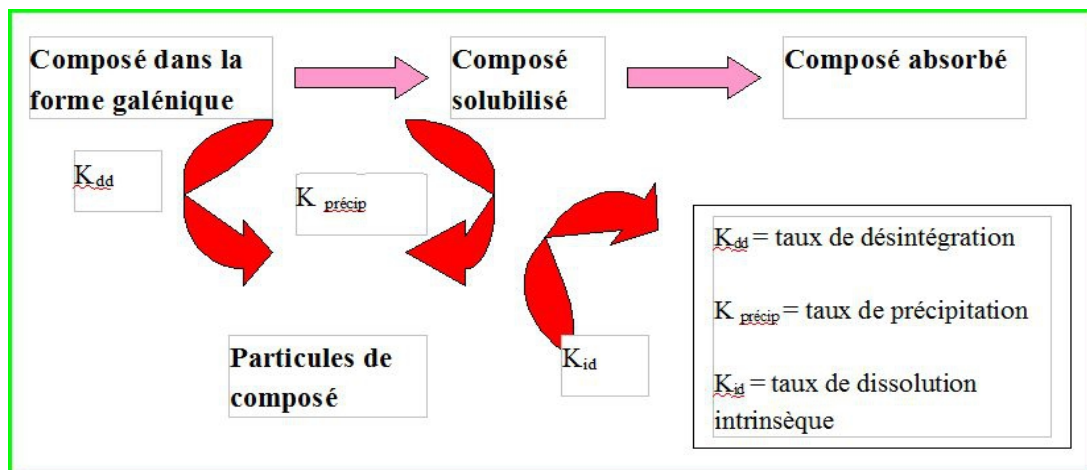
Composé dans la forme galénique

Composé solubilisé

Composé absorbé

$K_{dd}$

$K_{précip}$

$K_{id}$

Particules de composé

$K_{dd}$ = taux de désintégration

$K_{précip}$ = taux de précipitation

$K_{id}$ = taux de dissolution intrinsèque